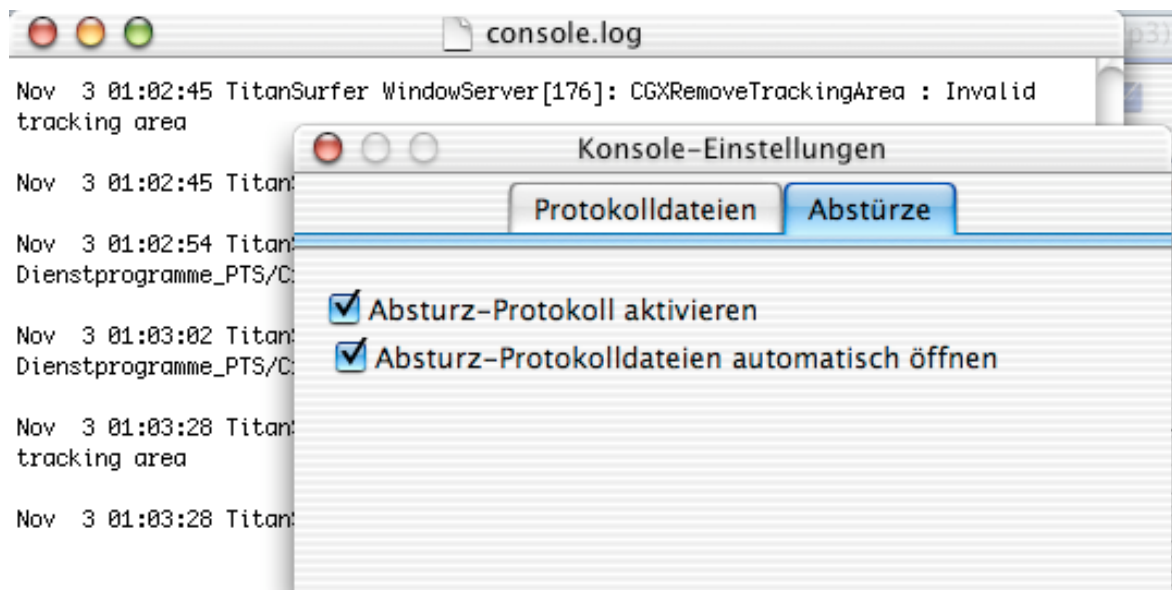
console.log

p3)

Nov 3 01:02:45 TitanSurfer WindowServer[176]: CGXRemoveTrackingArea : Invalid tracking area

Nov 3 01:02:45 Titan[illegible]

Nov 3 01:02:54 Titan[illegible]
Dienstprogramme_PTS/C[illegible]

Nov 3 01:03:02 Titan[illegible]
Dienstprogramme_PTS/C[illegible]

Nov 3 01:03:28 Titan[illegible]
tracking area

Nov 3 01:03:28 Titan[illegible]

Konsole-Einstellungen

Protokolldateien | Abstürze

Absturz-Protokoll aktivieren

Absturz-Protokolldateien automatisch öffnen